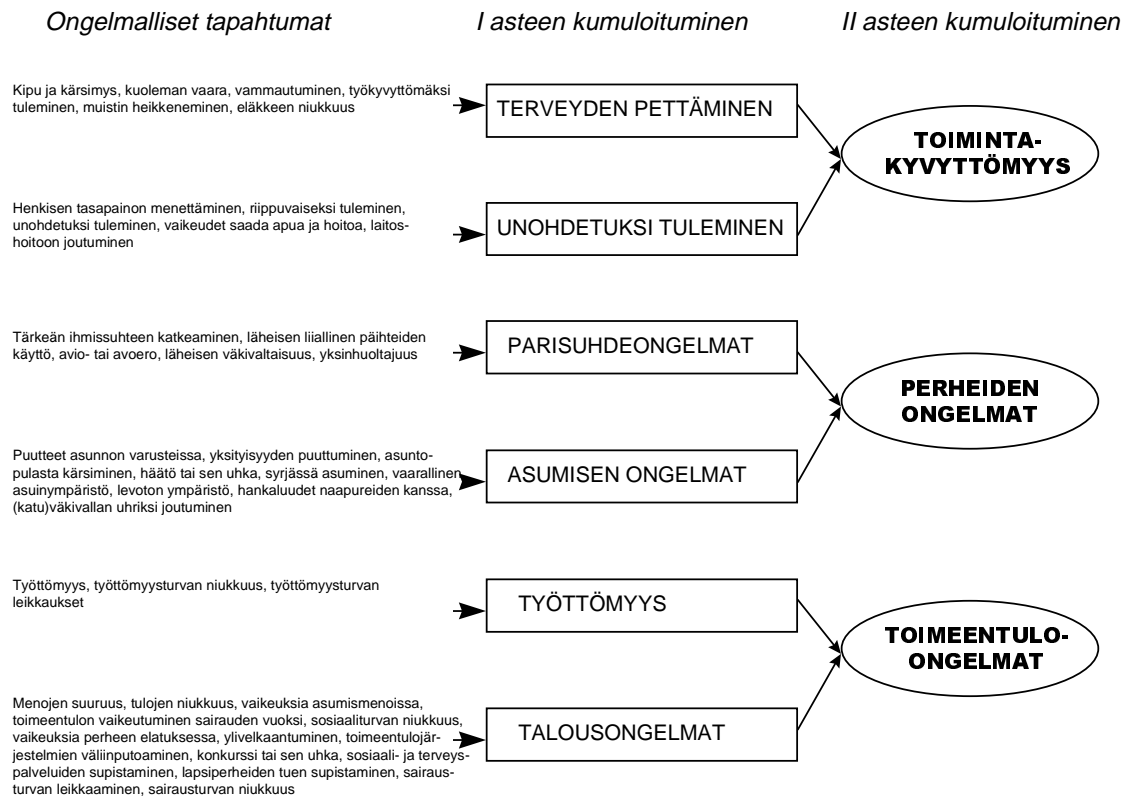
Ongelmalliset tapahtumat

I asteen kumuloituminen

II asteen kumuloituminen

Kipu ja kärsimys, kuoleman vaara, vammautuminen, työkyvyttömäksi tuleminen, muistin heikkeneminen, eläkkeen niukkuus

TERVEYDEN PETTÄMINEN

Henkisen tasapainon menettäminen, riippuvaiseksi tuleminen, unohdetuksi tuleminen, vaikeudet saada apua ja hoitoa, laitoshoitoon joutuminen

UNOHDETUKSI TULEMINEN

TOIMINTAKYVYTTÖMYYS

Tärkeän ihmissuhteen katkeaminen, läheisen liiallinen päihteiden käyttö, avio- tai avoero, läheisen väkivaltaisuus, yksinhuoltajuus

PARISUHDEONGELMAT

Puutteet asunnon varusteissa, yksityisyyden puuttuminen, asuntopulasta kärsiminen, häätö tai sen uhka, syrjässä asuminen, vaarallinen asuinympäristö, levoton ympäristö, hankaluudet naapureiden kanssa, (katu)väkivallan uhriksi joutuminen

ASUMISEN ONGELMAT

PERHEIDEN ONGELMAT

Työttömyys, työttömyysturvan niukkuus, työttömyysturvan leikkaukset

TYÖTTÖMYYS

Menojen suuruus, tulojen niukkuus, vaikeuksia asumismenoissa, toimeentulon vaikeutuminen sairauden vuoksi, sosiaaliturvan niukkuus, vaikeuksia perheen elatuksessa, ylivelkaantuminen, toimeentulojärjestelmien väliinputoaminen, konkurssi tai sen uhka, sosiaali- ja terveyspalveluiden supistaminen, lapsiperheiden tuen supistaminen, sairausturvan leikkaaminen, sairausturvan niukkuus

TALOUSONGELMAT

TOIMEENTULO-ONGELMAT